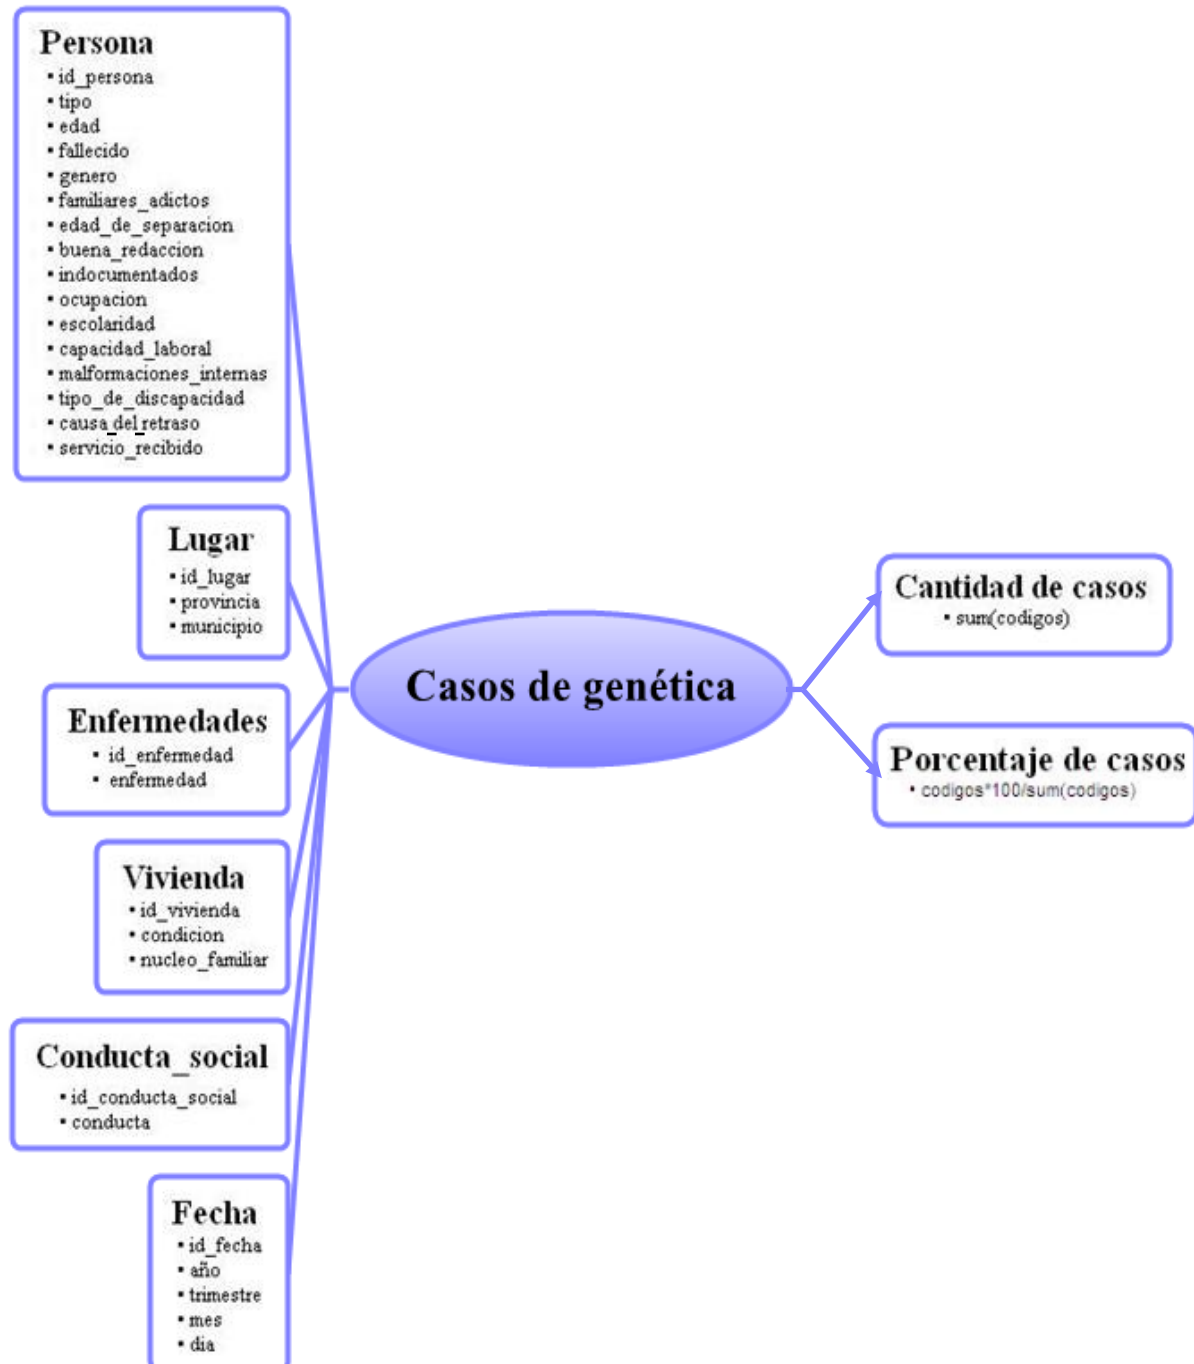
Persona
• id_persona
• tipo
• edad
• fallecido
• genero
• familiares_adictos
• edad_de_separacion
• buena_redaccion
• indocumentados
• ocupacion
• escolaridad
• capacidad_laboral
• malformaciones_internas
• tipo_de_discapacidad
• causa_del_retraso
• servicio_recibido

Lugar
• id_lugar
• provincia
• municipio

Enfermedades
• id_enfermedad
• enfermedad

Vivienda
• id_vivienda
• condicion
• nucleo_familiar

Conducta_social
• id_conducta_social
• conducta

Fecha
• id_fecha
• año
• trimestre
• mes
• dia

Casos de genética

Cantidad de casos
• sum(codigos)

Porcentaje de casos
• codigos*100/sum(codigos)